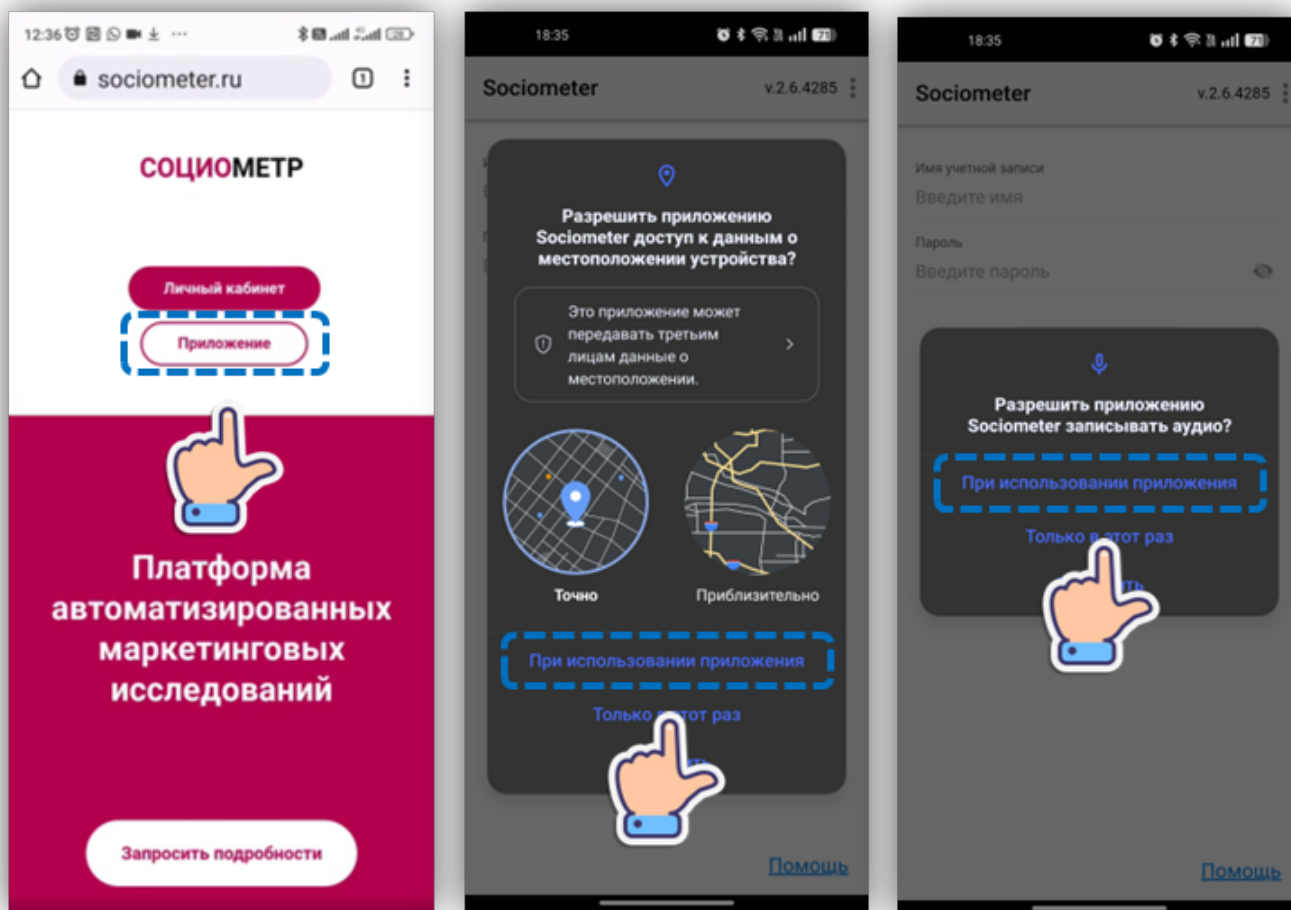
12:36

sociometer.ru

1

СОЦИОМЕТР

Личный кабинет

Приложение

Платформа автоматизированных маркетинговых исследований

Запросить подробности

18:35

Sociometer

v.2.6.4285

Разрешить приложению Sociometer доступ к данным о местоположении устройства?

Это приложение может передавать третьим лицам данные о местоположении.

Точно

Приблизительно

При использовании приложения

Только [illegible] раз

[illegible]

Помощь

18:35

Sociometer

v.2.6.4285

Имя учетной записи

Введите имя

Пароль

Введите пароль

Разрешить приложению Sociometer записывать аудио?

При использовании приложения

Только в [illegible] раз

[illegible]

Помощь